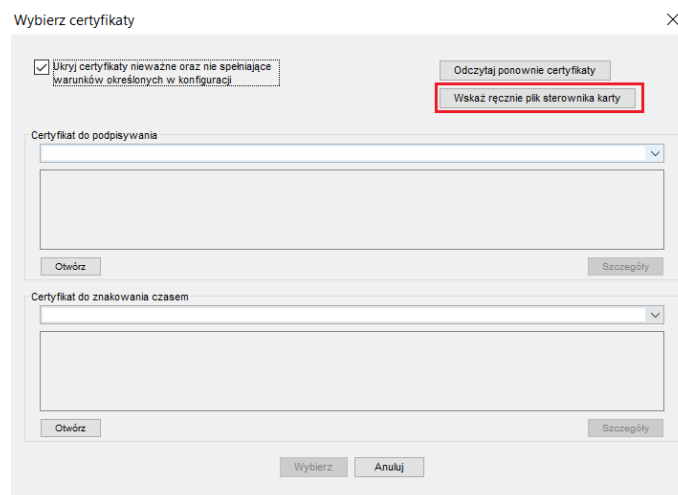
Wybierz certyfikaty

Ukryj certyfikaty nieważne oraz nie spełniające warunków określonych w konfiguracji

Odczytaj ponownie certyfikaty

Wskaż ręcznie plik sterownika karty

Certyfikat do podpisywania

Otwórz

Szczegóły

Certyfikat do znakowania czasem

Otwórz

Szczegóły

Wybierz

Anuluj